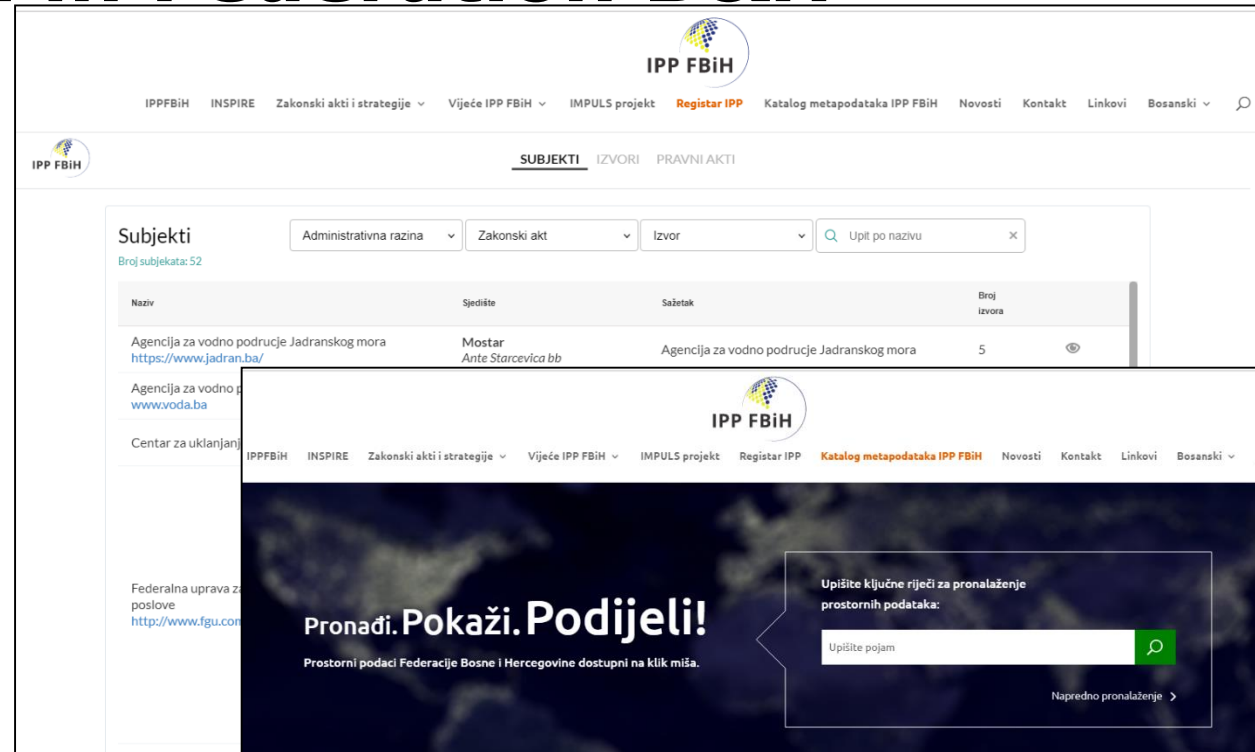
IPP FBiH

IPPFBiH INSPIRE Zakonski akti i strategije Vijeće IPP FBiH IMPULS projekt Registar IPP Katalog metapodataka IPP FBiH Novosti Kontakt Linkovi Bosanski

IPP FBiH

SUBJEKTI IZVORI PRAVNI AKTI

Subjekti
Broj subjekata: 52

Administrativna razina | Zakonski akt | Izvor | Upit po nazivu

| Naziv | Sjedište | Sažetak | Broj izvora |
|---|---|---|---|
| Agencija za vodno podrucje Jadranskog mora https://www.jadran.ba/ | Mostar Ante Starcevica bb | Agencija za vodno podrucje Jadranskog mora | 5 |
| Agencija za vodno p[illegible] www.voda.ba | | | |
| Centar za uklanjanj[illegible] | | | |
| Federalna uprava za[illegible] poslove http://www.fgu.com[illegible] | | | |

IPP FBiH

IPPFBiH INSPIRE Zakonski akti i strategije Vijeće IPP FBiH IMPULS projekt Registar IPP Katalog metapodataka IPP FBiH Novosti Kontakt Linkovi Bosanski

Pronađi. Pokaži. Podijeli!
Prostorni podaci Federacije Bosne i Hercegovine dostupni na klik miša.

Upišite ključne riječi za pronalaženje prostornih podataka:
Upišite pojam
Napredno pronalaženje